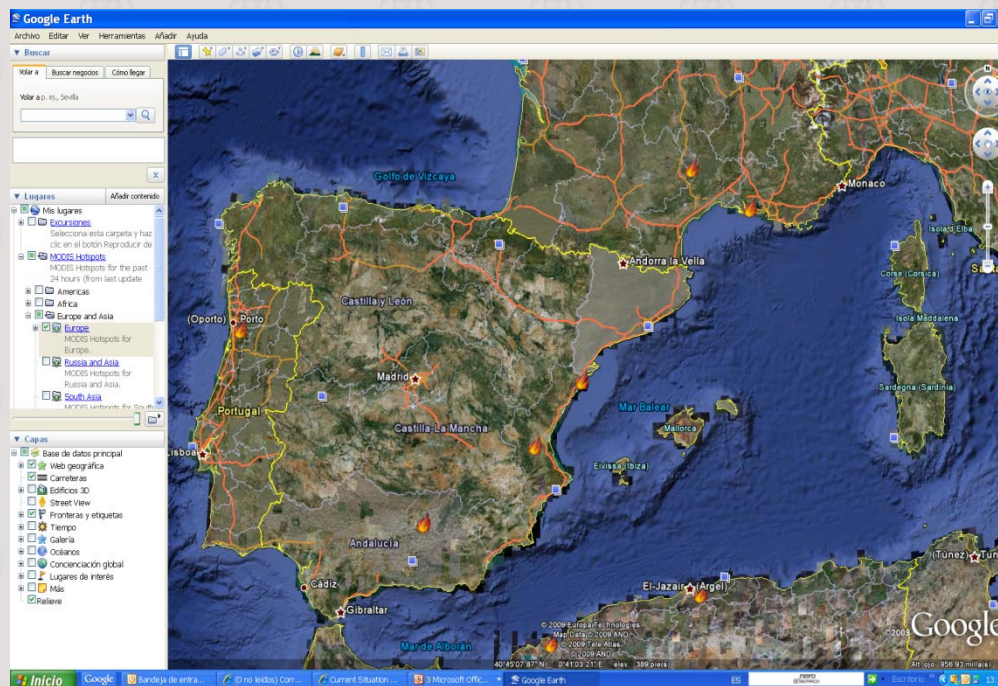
Google Earth

Archivo Editar Ver Herramientas Añadir Ayuda

▼ Buscar

Volar a Buscar negocios Cómo llegar

Volar a p. ej., Sevilla

▼ Lugares Añadir contenido

Mis lugares

Excursiones

Selecciona esta carpeta y haz clic en el botón Reproducir de

MODIS Hotspots

MODIS Hotspots for the past 24 hours (from last update

Americas

Africa

Europe and Asia

Europe

MODIS Hotspots for Europe.

Russia and Asia

MODIS Hotspots for Russia and Asia.

South Asia

MODIS Hotspots for South

▼ Capas

Base de datos principal

Web geográfica

Carreteras

Edificios 3D

Street View

Fronteras y etiquetas

Tiempo

Galería

Océanos

Concienciación global

Lugares de interés

Más

Relieve

Golfo de Vizcaya

Monaco

Andorra la Vella

Isola d'Elba

Corse (Corsica)

Isola Maddalena

Castilla y León

(Oporto) Porto

Madrid

Portugal

Castilla-La Mancha

Mar Balear

Mallorca

Sardegna (Sardinia)

Lisboa

Eivissa (Ibiza)

Andalucía

Cádiz

Gibraltar

El-Jazair (Argel)

(Tunez) Tun

Mar de Alborán

© 2009 Europa Technologies

Map Data © 2009 AND

© 2009 Tele Atlas

© 2009 AND

Google

40°45'07.87" N 0°41'03.21" E elev. 389 pies

Alt. ojo 956.93 millas

Inicio Google Bandeja de entra... (0 no leídos) Corr... Current Situation ... 3 Microsoft Offic... Google Earth ES Escritorio 13